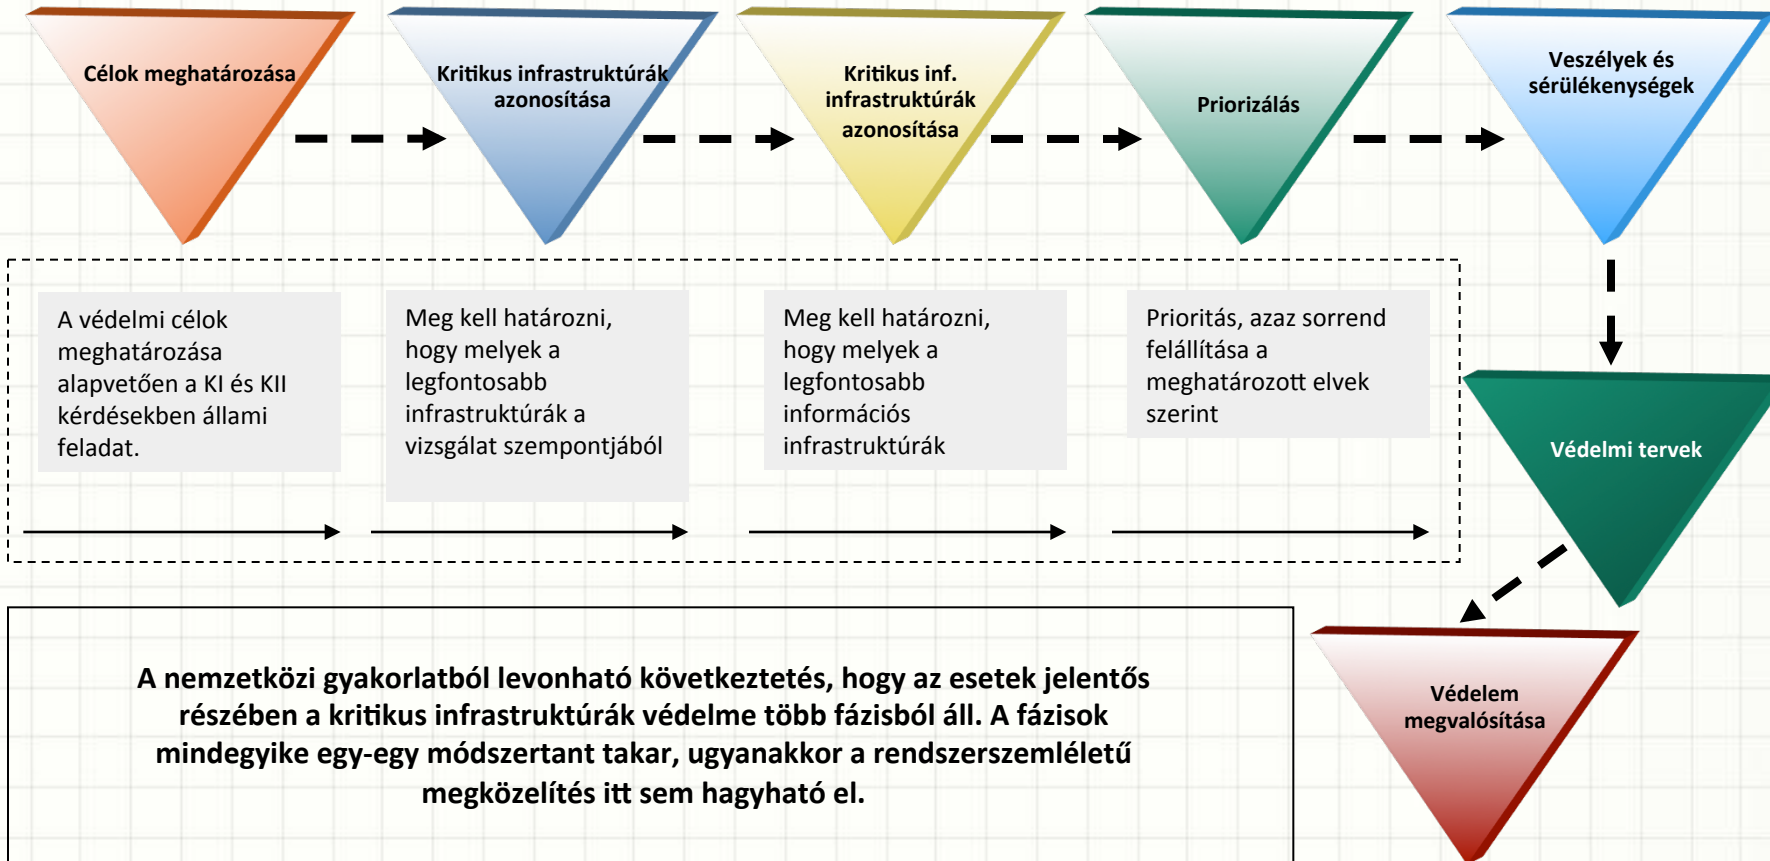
Célok meghatározása

Kritikus infrastruktúrák azonosítása

Kritikus inf. infrastruktúrák azonosítása

Priorizálás

Veszélyek és sérülékenységek

A védelmi célok meghatározása alapvetően a KI és KII kérdésekben állami feladat.

Meg kell határozni, hogy melyek a legfontosabb infrastruktúrák a vizsgálat szempontjából

Meg kell határozni, hogy melyek a legfontosabb információs infrastruktúrák

Prioritás, azaz sorrend felállítása a meghatározott elvek szerint

Védelmi tervek

Védelem megvalósítása

A nemzetközi gyakorlatból levonható következtetés, hogy az esetek jelentős részében a kritikus infrastruktúrák védelme több fázisból áll. A fázisok mindegyike egy-egy módszertant takar, ugyanakkor a rendszerszemléletű megközelítés itt sem hagyható el.